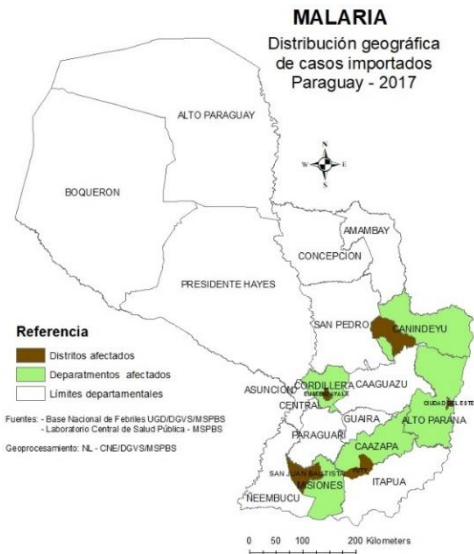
MALARIA
Distribución geográfica de casos importados
Paraguay - 2017

ALTO PARAGUAY

BOQUERON

AMAMBAY

CONCEPCION

PRESIDENTE HAYES

SAN PEDRO

CANINDEYU

Referencia
Distritos afectados
Departamentos afectados
Límites departamentales

ASUNCION

CORDILLERA

CAAGUAZU

CENTRAL

CIUDAD DEL ESTE

GUAIRA

ALTO PARANA

PARAGUARI

CAAZAPA

SAN JUAN BAUTISTA

MISIONES

ITAPUA

NEEMBUCU

Fuentes: - Base Nacional de Febriles UGD/DGVS/MSPBS
- Laboratorio Central de Salud Pública - MSPBS

Geoprocesamiento: NL - CNE/DGVS/MSPBS

0 50 100 200 Kilometers